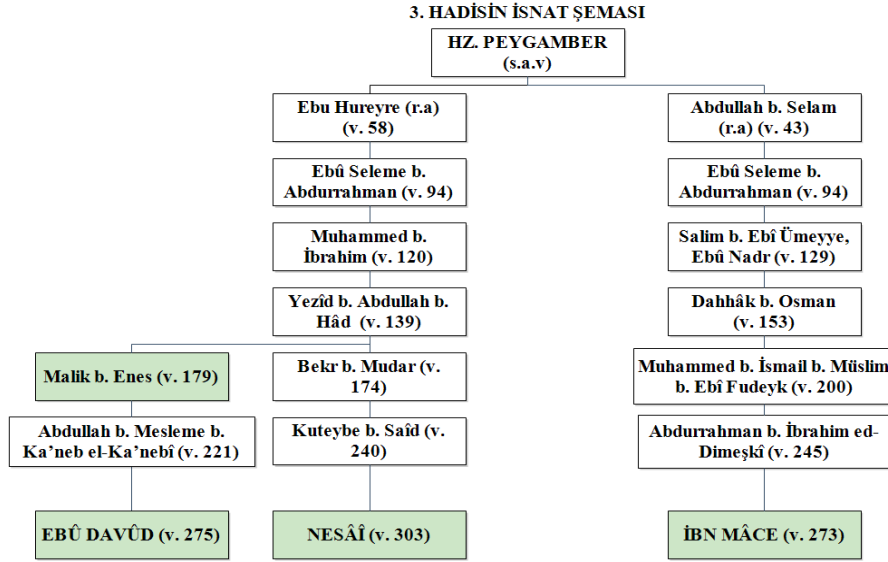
3. HADİSİN İSNAT ŞEMASI

HZ. PEYGAMBER (s.a.v)

Ebu Hureyre (r.a) (v. 58)

Ebû Seleme b. Abdurrahman (v. 94)

Muhammed b. İbrahim (v. 120)

Yezîd b. Abdullah b. Hâd (v. 139)

Malik b. Enes (v. 179)

Abdullah b. Mesleme b. Ka'neb el-Ka'nebî (v. 221)

EBÛ DAVÛD (v. 275)

Bekr b. Mudar (v. 174)

Kuteybe b. Saîd (v. 240)

NESÂÎ (v. 303)

Abdullah b. Selam (r.a) (v. 43)

Ebû Seleme b. Abdurrahman (v. 94)

Salim b. Ebî Ümeyye, Ebû Nadr (v. 129)

Dahhâk b. Osman (v. 153)

Muhammed b. İsmail b. Müslim b. Ebî Fudeyk (v. 200)

Abdurrahman b. İbrahim ed-Dimeşkî (v. 245)

İBN MÂCE (v. 273)